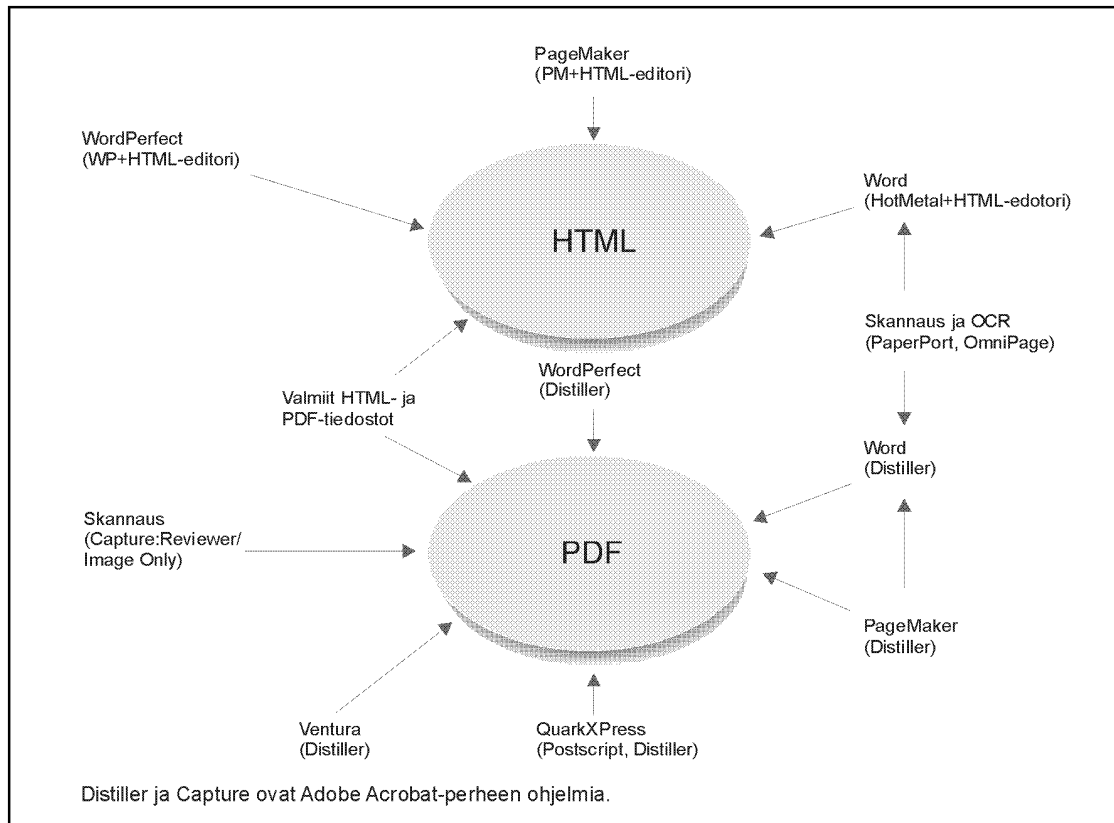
PageMaker
(PM+HTML-editori)

WordPerfect
(WP+HTML-editori)

Word
(HotMetal+HTML-edotori)

HTML

Skannaus ja OCR
(PaperPort, OmniPage)

WordPerfect
(Distiller)

Valmiit HTML- ja
PDF-tiedostot

Word
(Distiller)

Skannaus
(Capture:Reviewer/
Image Only)

PDF

PageMaker
(Distiller)

Ventura
(Distiller)

QuarkXPress
(Postscript, Distiller)

Distiller ja Capture ovat Adobe Acrobat-perheen ohjelmia.